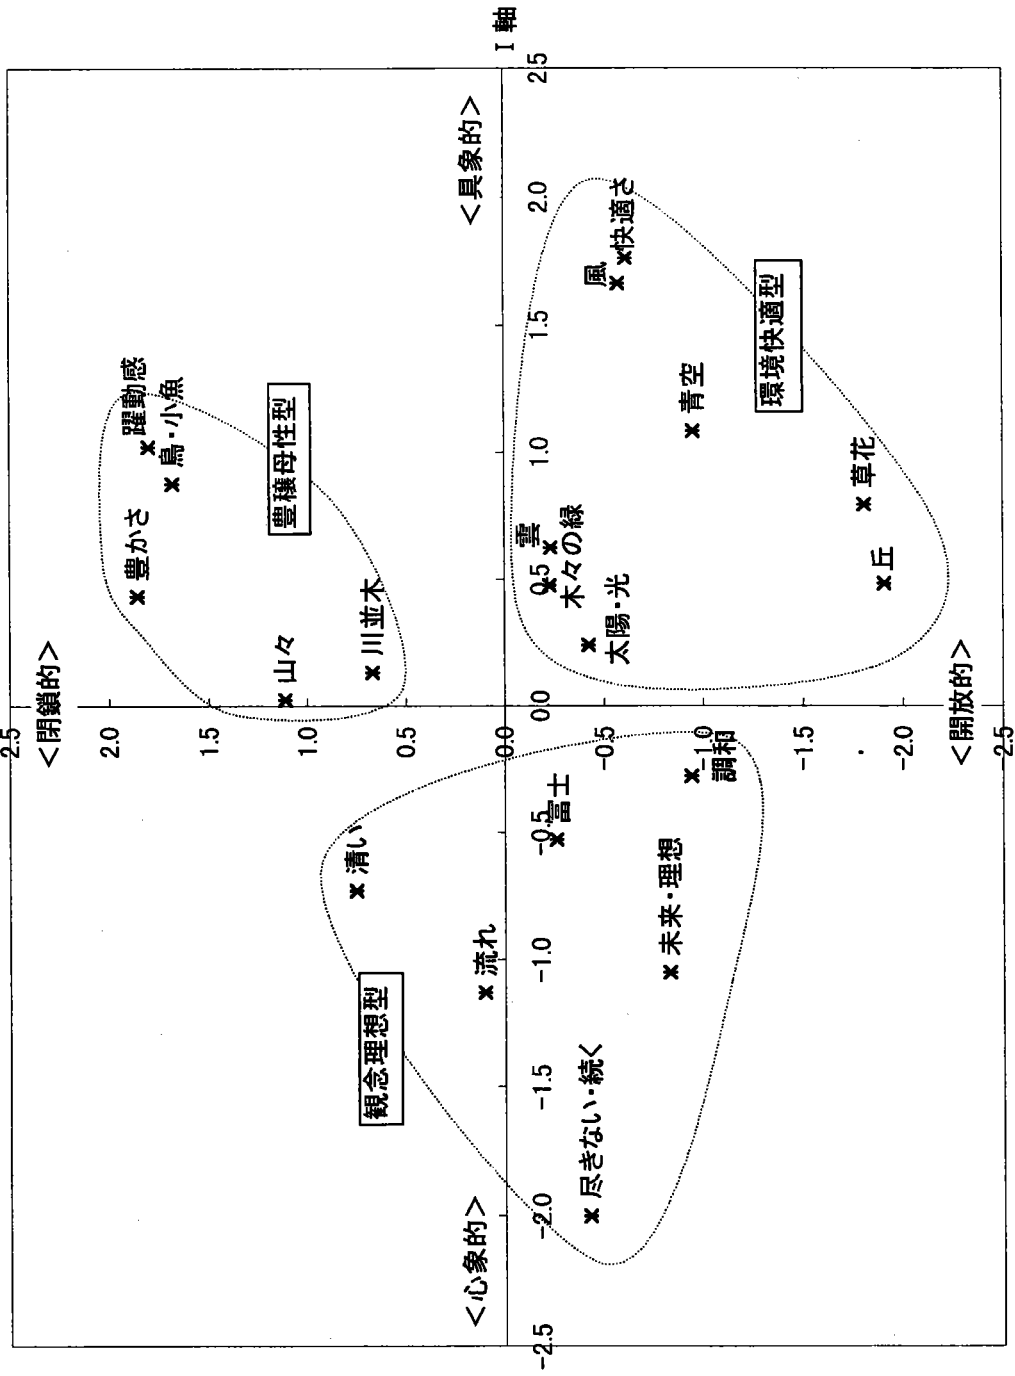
I 軸
<具象的>
<心象的>
<閉鎖的>
<開放的>
2.5
2.0
1.5
1.0
0.5
0.0
-0.5
-1.0
-1.5
-2.0
-2.5
2.5
2.0
1.5
1.0
0.5
0
-0.5
-1.0
-1.5
-2.0
-2.5
豊穣母性型
躍動感
鳥・小魚
豊かさ
山々
川並木
環境快適型
快適さ
風
青空
草花
丘
雲
木々の緑
太陽・光
調和
観念理想型
清い
富士
流れ
未来・理想
尽きない・続く